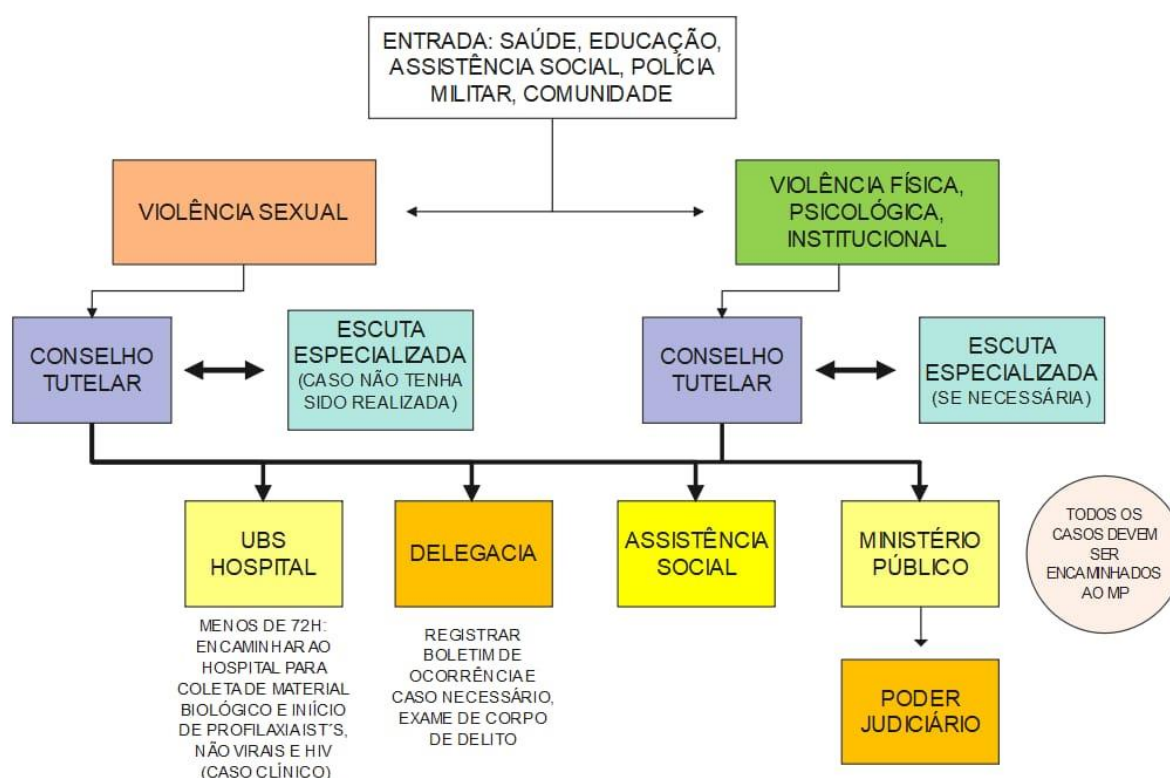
ENTRADA: SAÚDE, EDUCAÇÃO, ASSISTÊNCIA SOCIAL, POLÍCIA MILITAR, COMUNIDADE

VIOLÊNCIA SEXUAL

VIOLÊNCIA FÍSICA, PSICOLÓGICA, INSTITUCIONAL

CONSELHO TUTELAR

ESCUTA ESPECIALIZADA (CASO NÃO TENHA SIDO REALIZADA)

CONSELHO TUTELAR

ESCUTA ESPECIALIZADA (SE NECESSÁRIA)

UBS HOSPITAL

MENOS DE 72H: ENCAMINHAR AO HOSPITAL PARA COLETA DE MATERIAL BIOLÓGICO E INÍCIO DE PROFILAXIA IST'S, NÃO VIRAIS E HIV (CASO CLÍNICO)

DELEGACIA

REGISTRAR BOLETIM DE OCORRÊNCIA E CASO NECESSÁRIO, EXAME DE CORPO DE DELITO

ASSISTÊNCIA SOCIAL

MINISTÉRIO PÚBLICO

TODOS OS CASOS DEVEM SER ENCAMINHADOS AO MP

PODER JUDICIÁRIO